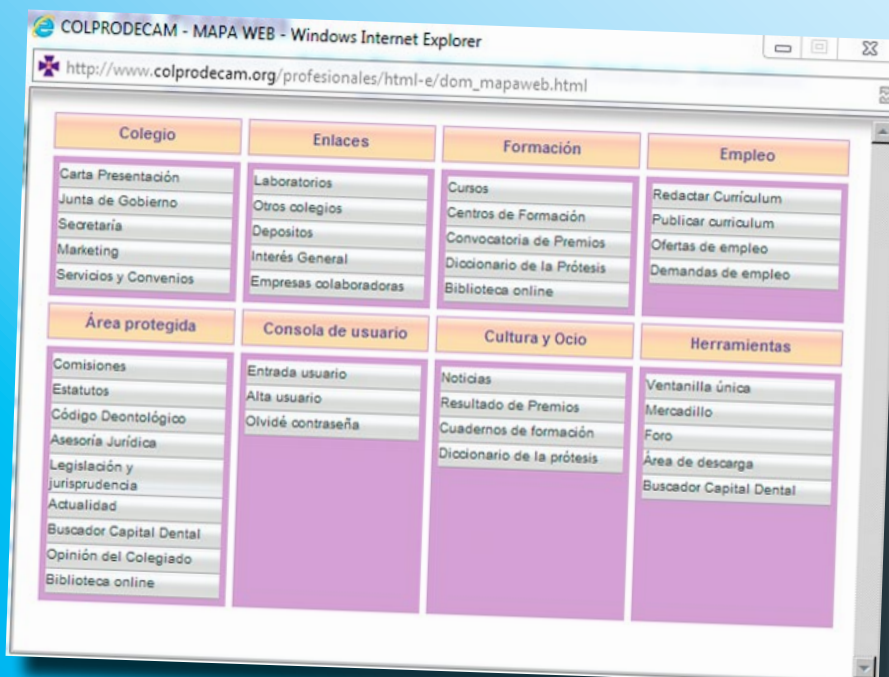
COLPRODECAM - MAPA WEB - Windows Internet Explorer

http://www.colprodecam.org/profesionales/html-e/dom_mapaweb.html

Colegio
Carta Presentación
Junta de Gobierno
Secretaría
Marketing
Servicios y Convenios

Enlaces
Laboratorios
Otros colegios
Depositos
Interés General
Empresas colaboradoras

Formación
Cursos
Centros de Formación
Convocatoria de Premios
Diccionario de la Prótesis
Biblioteca online

Empleo
Redactar Currículum
Publicar curriculum
Ofertas de empleo
Demandas de empleo

Área protegida
Comisiones
Estatutos
Código Deontológico
Asesoría Jurídica
Legislación y jurisprudencia
Actualidad
Buscador Capital Dental
Opinión del Colegiado
Biblioteca online

Consola de usuario
Entrada usuario
Alta usuario
Olvidé contraseña

Cultura y Ocio
Noticias
Resultado de Premios
Cuadernos de formación
Diccionario de la prótesis

Herramientas
Ventanilla única
Mercadillo
Foro
Área de descarga
Buscador Capital Dental